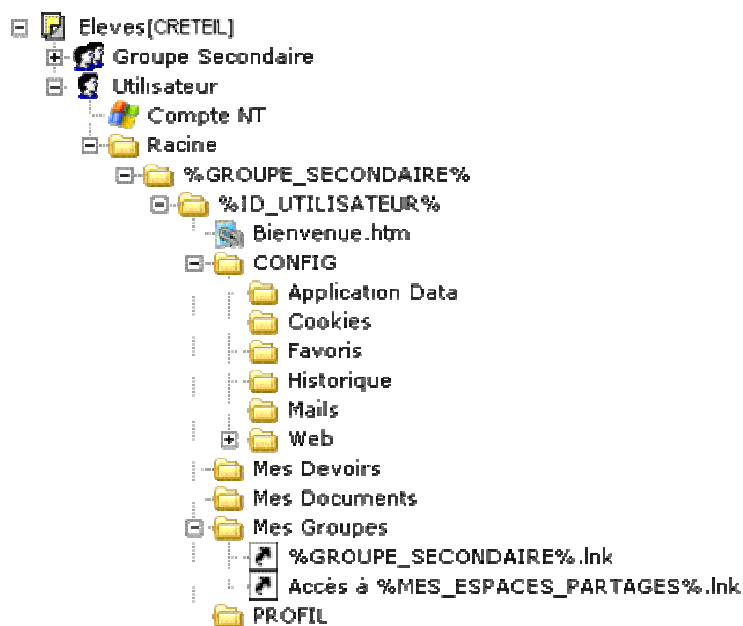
Eleves[CRETEIL]
Groupe Secondaire
Utilisateur
Compte NT
Racine
%GROUPE_SECONDAIRE%
%ID_UTILISATEUR%
Bienvenue.htm
CONFIG
Application Data
Cookies
Favoris
Historique
Mails
Web
Mes Devoirs
Mes Documents
Mes Groupes
%GROUPE_SECONDAIRE%.lnk
Accès à %MES_ESPACES_PARTAGES%.lnk
PROFIL